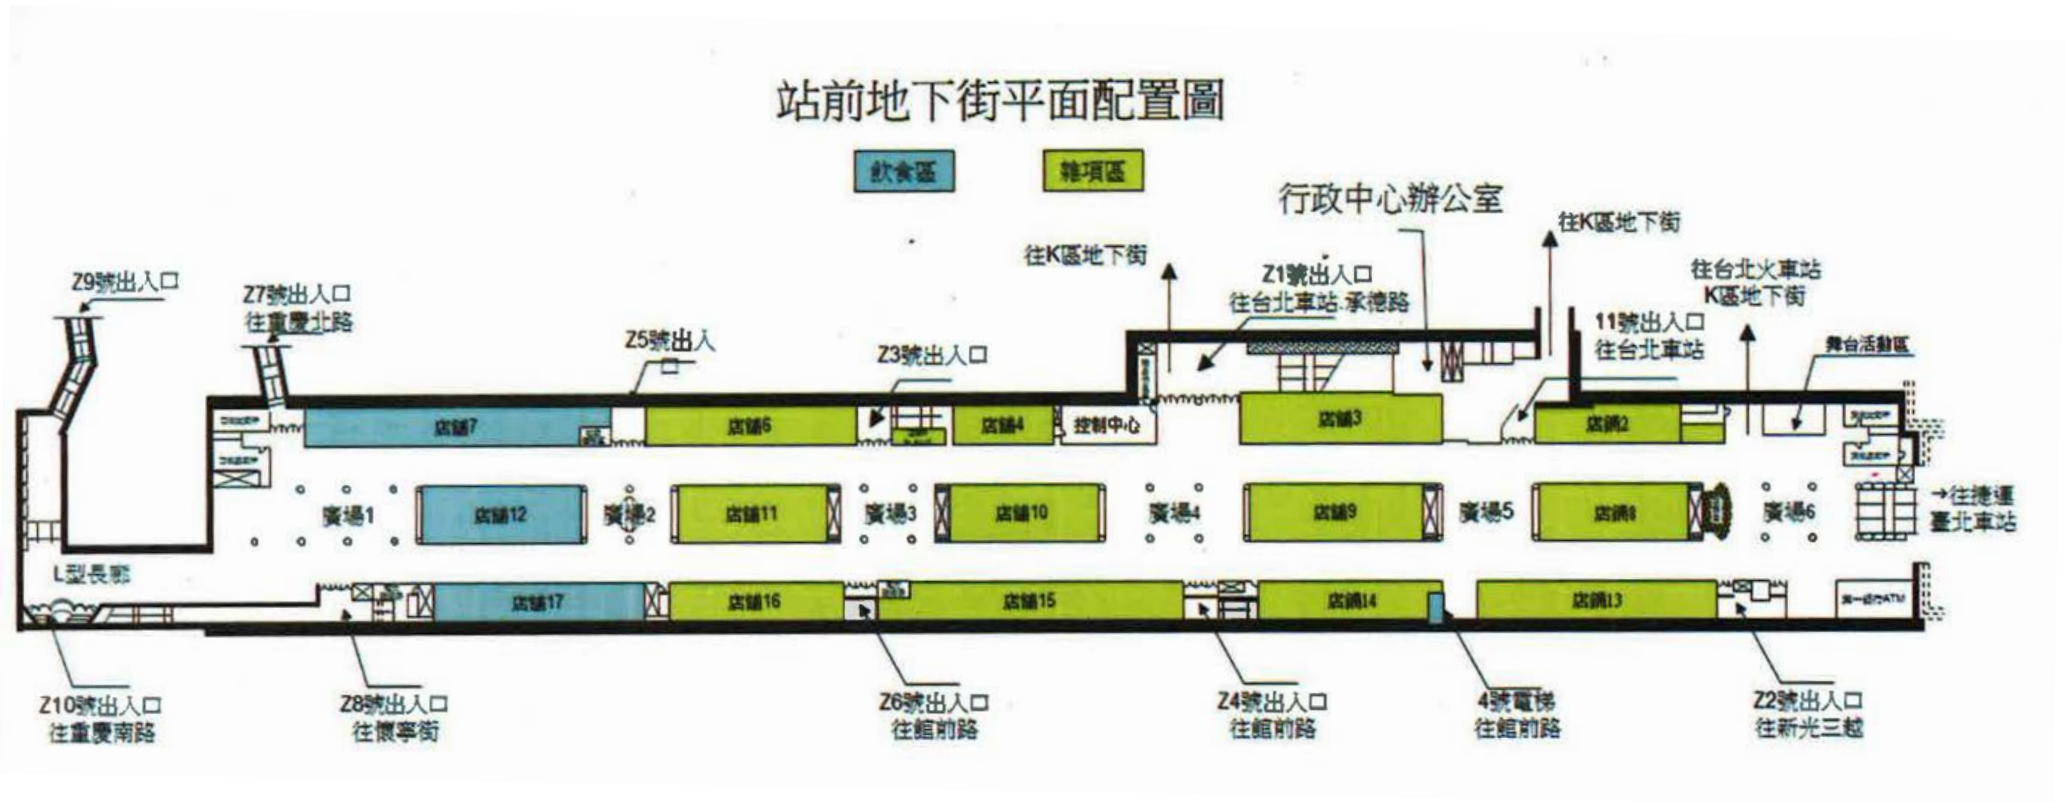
站前地下街平面配置圖

飲食區

雜項區

行政中心辦公室

往K區地下街

往K區地下街

Z1號出入口
往台北車站.承德路

11號出入口
往台北車站

往台北火車站
K區地下街

舞台活動區

Z9號出入口

Z7號出入口
往重慶北路

Z5號出入口

Z3號出入口

店舖7

店舖6

店舖4

控制中心

店舖3

店舖2

廣場1

店舖12

廣場2

店舖11

廣場3

店舖10

廣場4

店舖9

廣場5

店舖8

廣場6

→往捷運
臺北車站

L型長廊

店舖17

店舖16

店舖15

店舖14

店舖13

ATM

Z10號出入口
往重慶南路

Z8號出入口
往懷寧街

Z6號出入口
往館前路

Z4號出入口
往館前路

4號電梯
往館前路

Z2號出入口
往新光三越